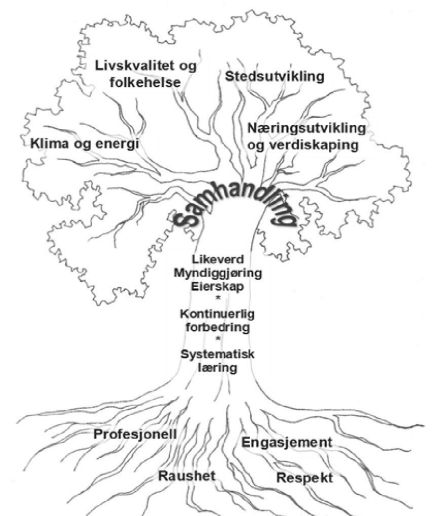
Livskvalitet og folkehelse

Stedsutvikling

Klima og energi

Næringsutvikling og verdiskaping

Samhandling

Likeverd
Myndiggjøring
Eierskap
*
Kontinuerlig forbedring
*
Systematisk læring

Profesjonell

Engasjement

Raushet

Respekt